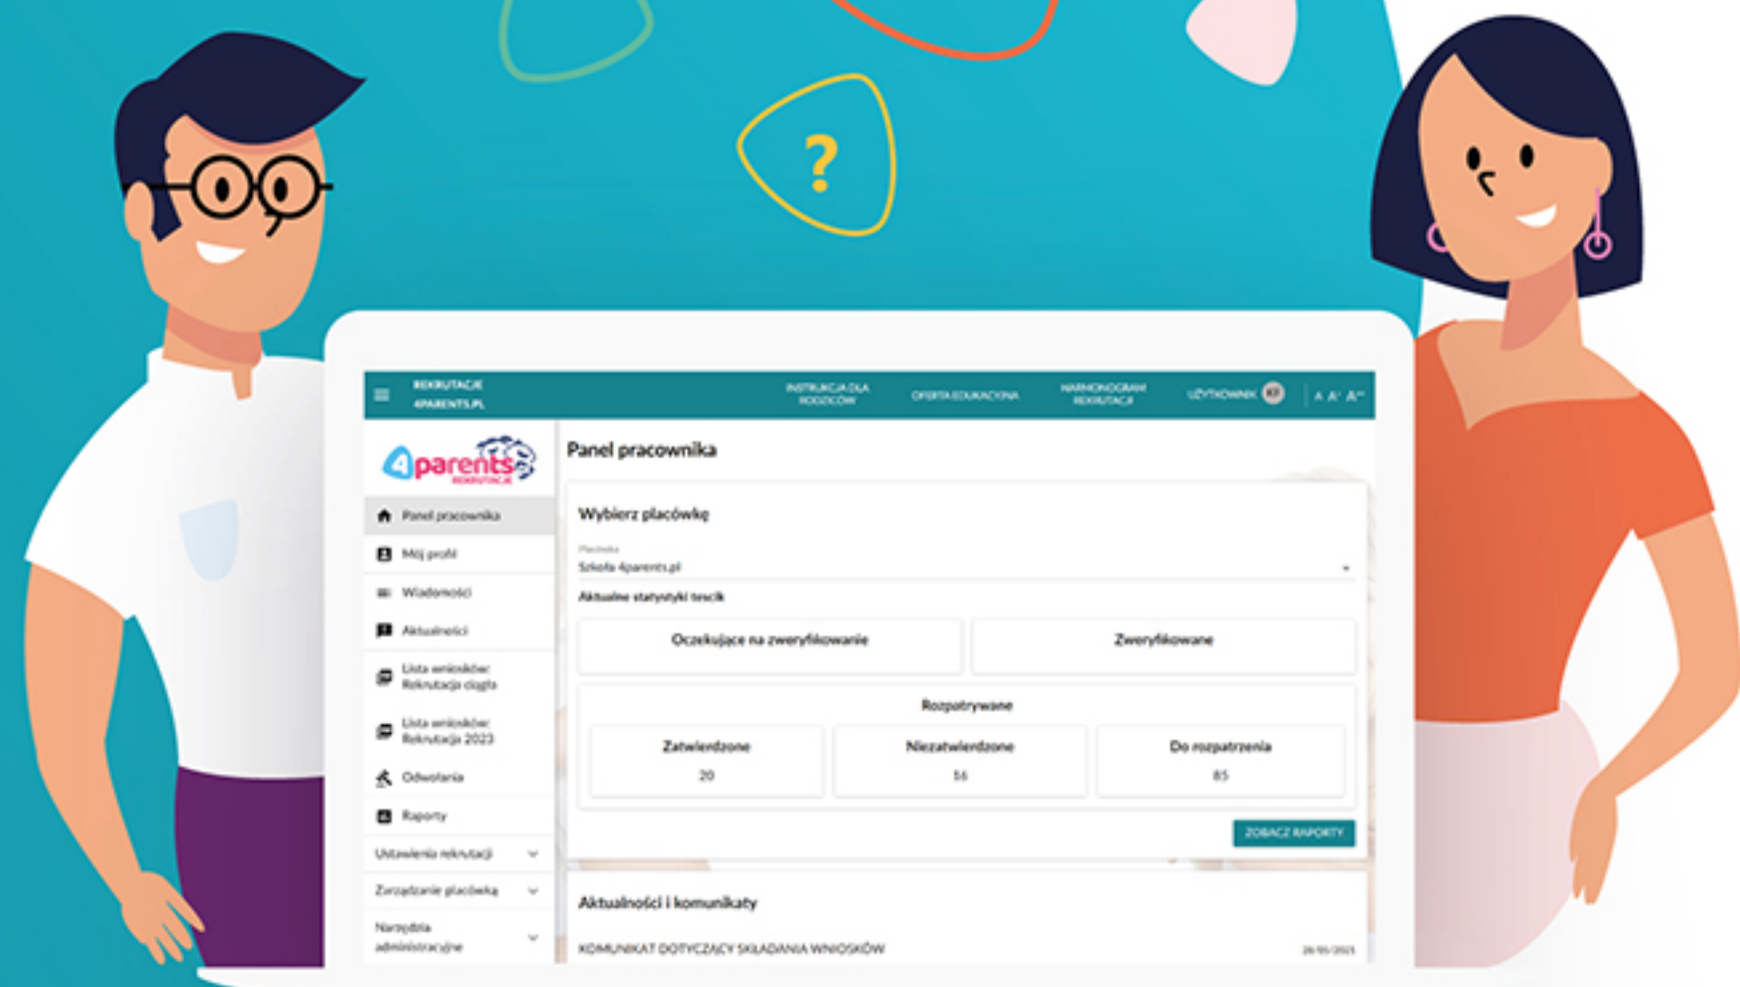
?

REKRUTACJE 4PARENTS.PL

INSTRUKCJA DLA RODZICÓW

OFERTA EDUKACYJNA

HARMONOGRAM REKRUTACJI

UŻYTKOWNIK

A A⁺ A⁺⁺

4parents REKRUTACJE

Panel pracownika

Mój profil

Wiadomości

Aktualności

Lista wniosków: Rekrutacja ciągła

Lista wniosków: Rekrutacja 2023

Odwołania

Raporty

Ustawienia rekrutacji

Zarządzanie placówką

Narzędzia administracyjne

Panel pracownika

Wybierz placówkę

Placówka

Szkoła 4parents.pl

Aktualne statystyki teczek

Oczekujące na zweryfikowanie

Zweryfikowane

Rozpatrywane

| Zatwierdzone | Niezatwierdzone | Do rozpatrzenia |
|---|---|---|
| 20 | 16 | 85 |

ZOBACZ RAPORTY

Aktualności i komunikaty

KOMUNIKAT DOTYCZĄCY SKŁADANIA WNIOSKÓW

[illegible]